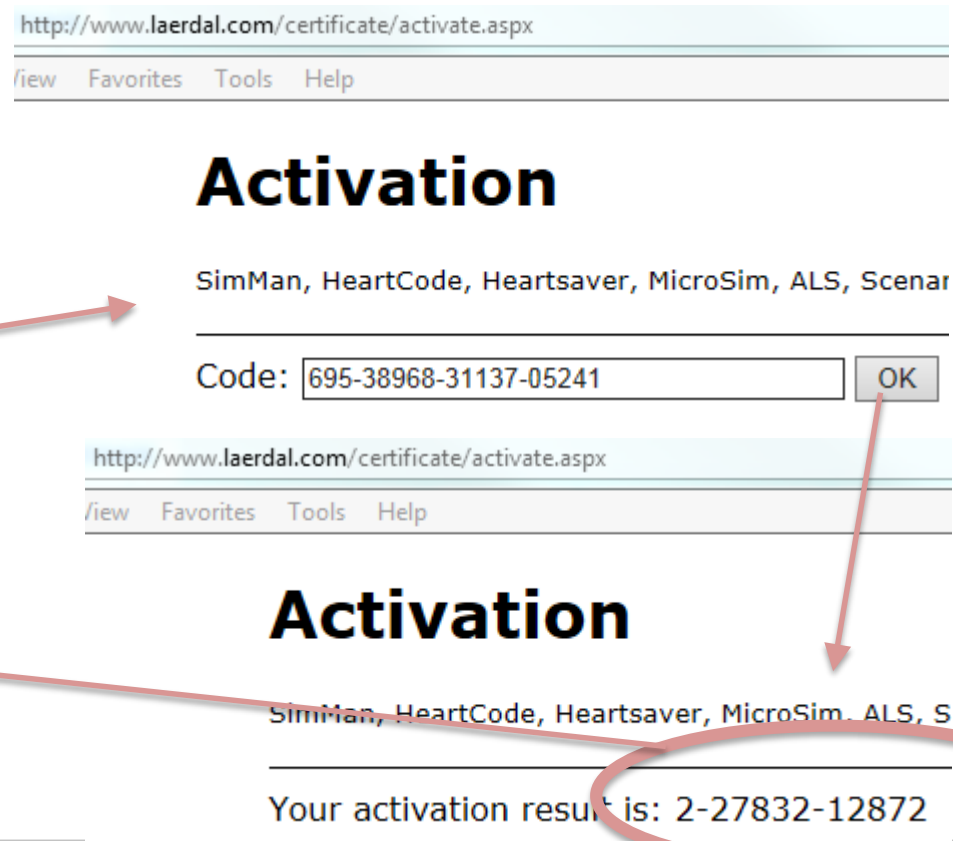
http://www.laerdal.com/certificate/activate.aspx

View Favorites Tools Help

Activation

SimMan, HeartCode, Heartsaver, MicroSim, ALS, Scenar

Code: 695-38968-31137-05241 OK

http://www.laerdal.com/certificate/activate.aspx

View Favorites Tools Help

Activation

SimMan, HeartCode, Heartsaver, MicroSim, ALS, S

Your activation result is: 2-27832-12872